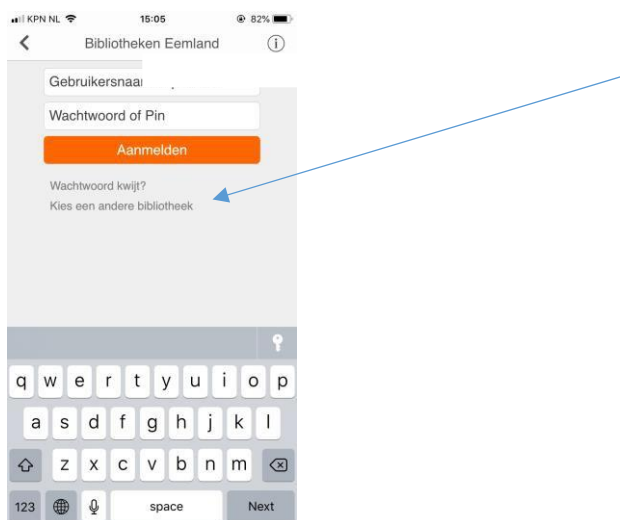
KPN NL 15:05 82%

Bibliotheken Eemland

Gebruikersnaa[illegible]

Wachtwoord of Pin

Aanmelden

Wachtwoord kwijt?

Kies een andere bibliotheek

q w e r t y u i o p

a s d f g h j k l

z x c v b n m

123 space Next